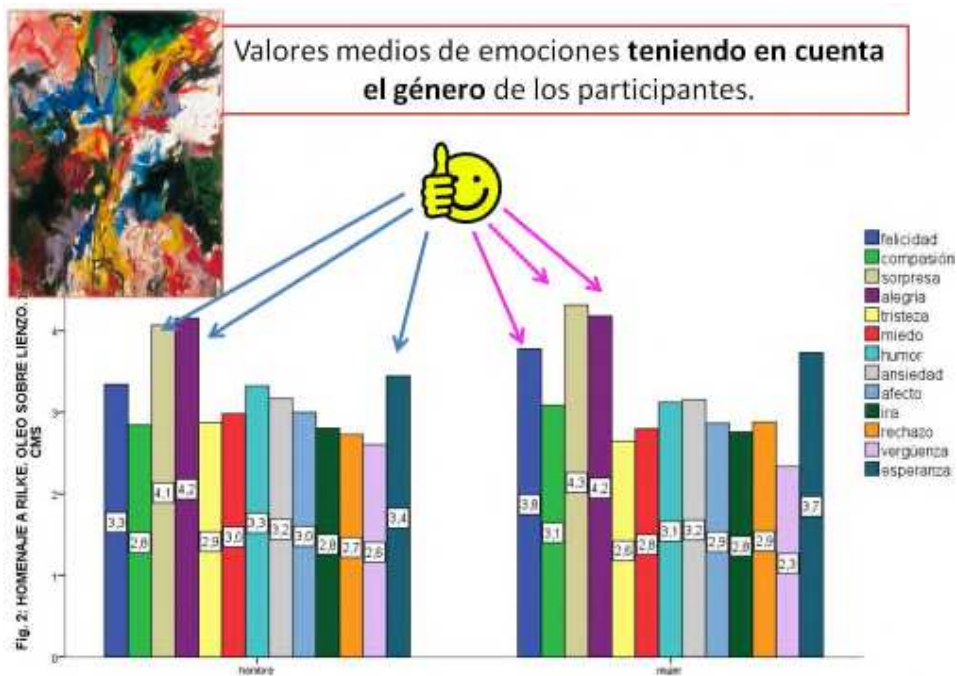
Valores medios de emociones **teniendo en cuenta el género** de los participantes.

Fig. 2: HOMENAJE A RILKE. OLEO SOBRE LIENZO. CMS

4
3
2
1
0

3,3
2,8
4,1
4,2
2,9
3,0
3,3
3,2
3,0
2,8
2,7
2,6
3,4

3,8
3,1
4,3
4,2
2,6
2,8
3,1
3,2
2,9
2,8
2,9
2,3
3,7

hombre
mujer

felicidad
compasión
sorpresa
alegria
tristeza
miedo
humor
ansiedad
afecto
ira
rechazo
vergüenza
esperanza